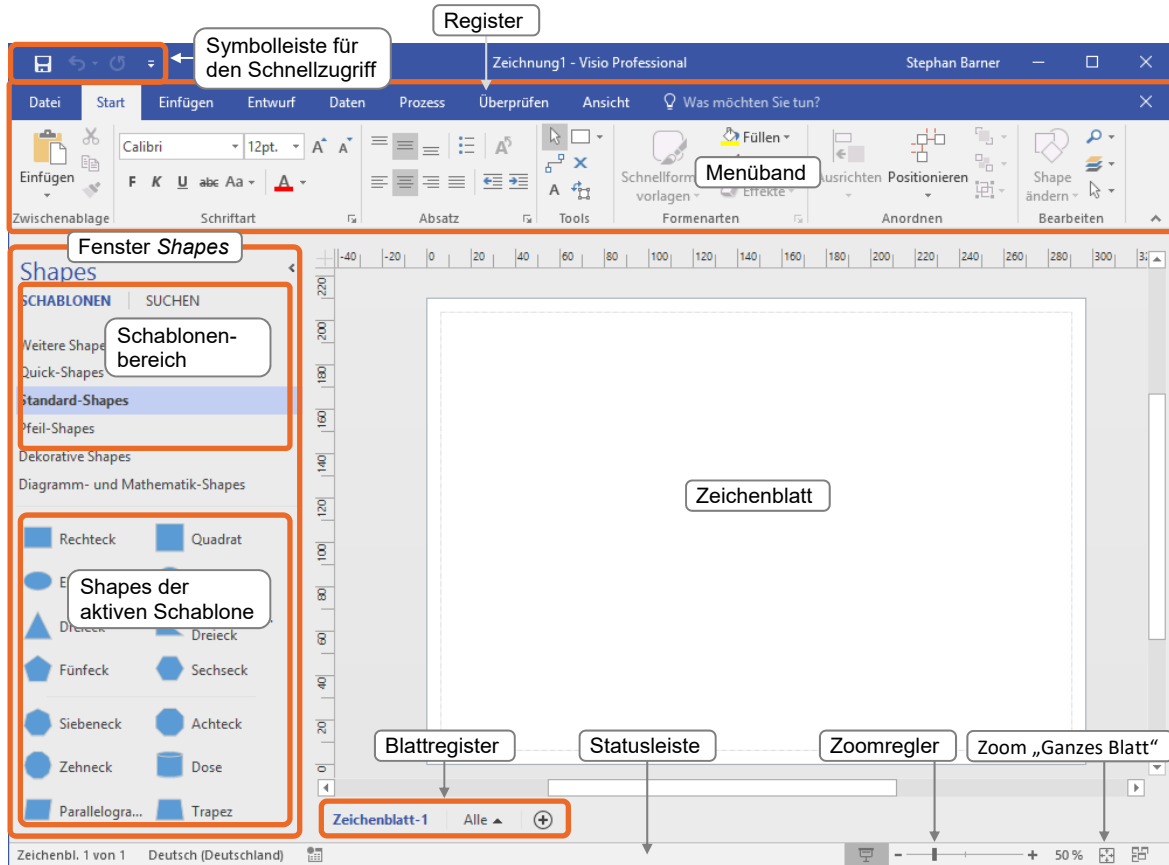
Register

Symbolleiste für den Schnellzugriff

Zeichnung1 - Visio Professional

Stephan Barner

Datei Start Einfügen Entwurf Daten Prozess Überprüfen Ansicht Was möchten Sie tun?

Einfügen

Zwischenablage

Calibri 12pt.

F K U abc Aa A

Schriftart

Absatz

Tools

Füllen

Schnellformatvorlagen

Menüband

Effekte

Formenarten

Ausrichten Positionieren

Anordnen

Shape ändern

Bearbeiten

Fenster *Shapes*

Shapes

SCHABLONEN SUCHEN

Schablonenbereich

Weitere Shape

Quick-Shapes

Standard-Shapes

Pfeil-Shapes

Dekorative Shapes

Diagramm- und Mathematik-Shapes

Rechteck Quadrat

Shapes der aktiven Schablone

Dreieck Dreieck

Fünfeck Sechseck

Siebeneck Achteck

Zehneck Dose

Parallelogra... Trapez

-40 -20 0 20 40 60 80 100 120 140 160 180 200 220 240 260 280 300

220 200 180 160 140 120 100 80 60 40 20 0

Zeichenblatt

Blattregister

Statusleiste

Zoomregler

Zoom „Ganzes Blatt“

Zeichenblatt-1 Alle

Zeichenbl. 1 von 1 Deutsch (Deutschland)

50 %